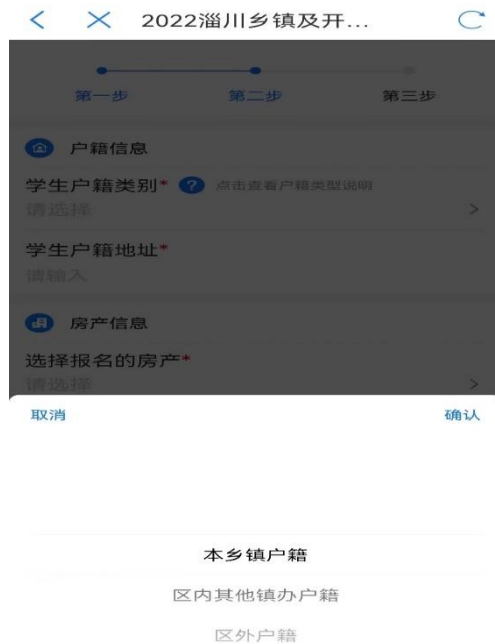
2022淄川乡镇及开...

第一步 第二步 第三步

户籍信息

学生户籍类别* 点击查看户籍类型说明

请选择

学生户籍地址*

请输入

房产信息

选择报名的房产*

请选择

取消 确认

本乡镇户籍

区内其他镇办户籍

区外户籍